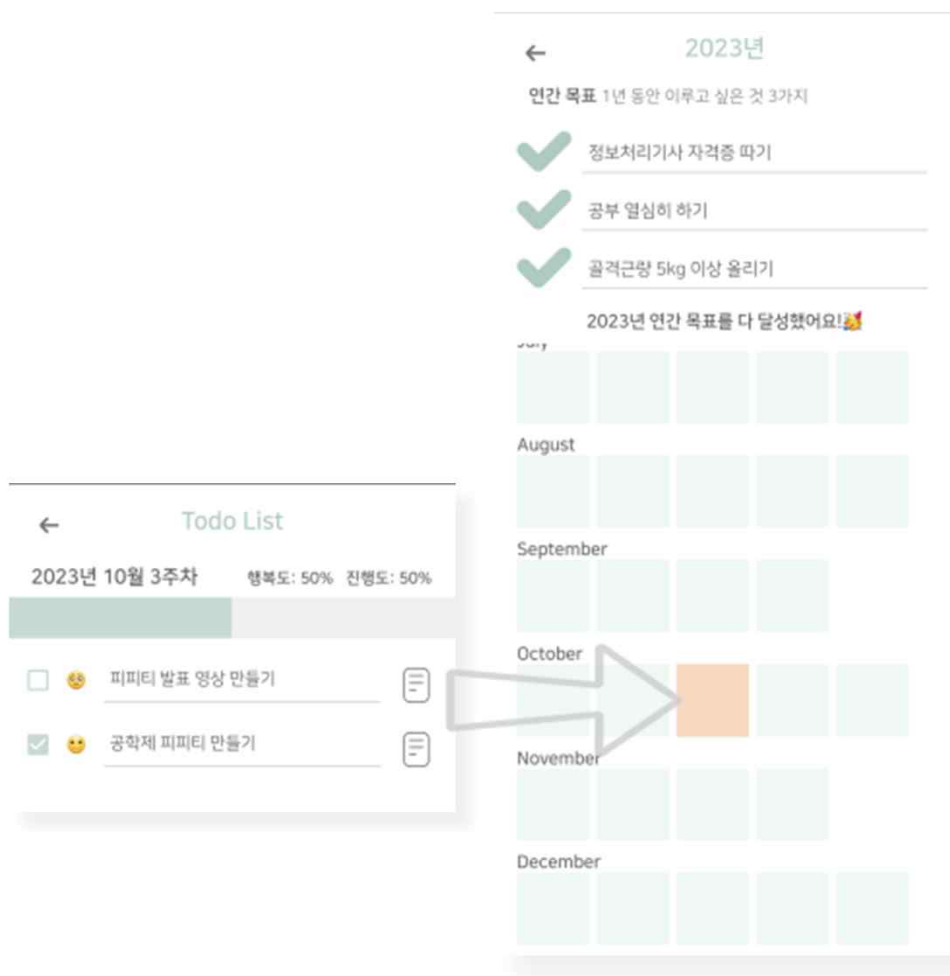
←
2023년

연간 목표 1년 동안 이루고 싶은 것 3가지

정보처리기사 자격증 따기

공부 열심히 하기

골격근량 5kg 이상 올리기

2023년 연간 목표를 다 달성했어요!🥳

July

August

September

October

November

December

←
Todo List

2023년 10월 3주차 행복도: 50% 진행도: 50%

피피티 발표 영상 만들기

공학제 피피티 만들기